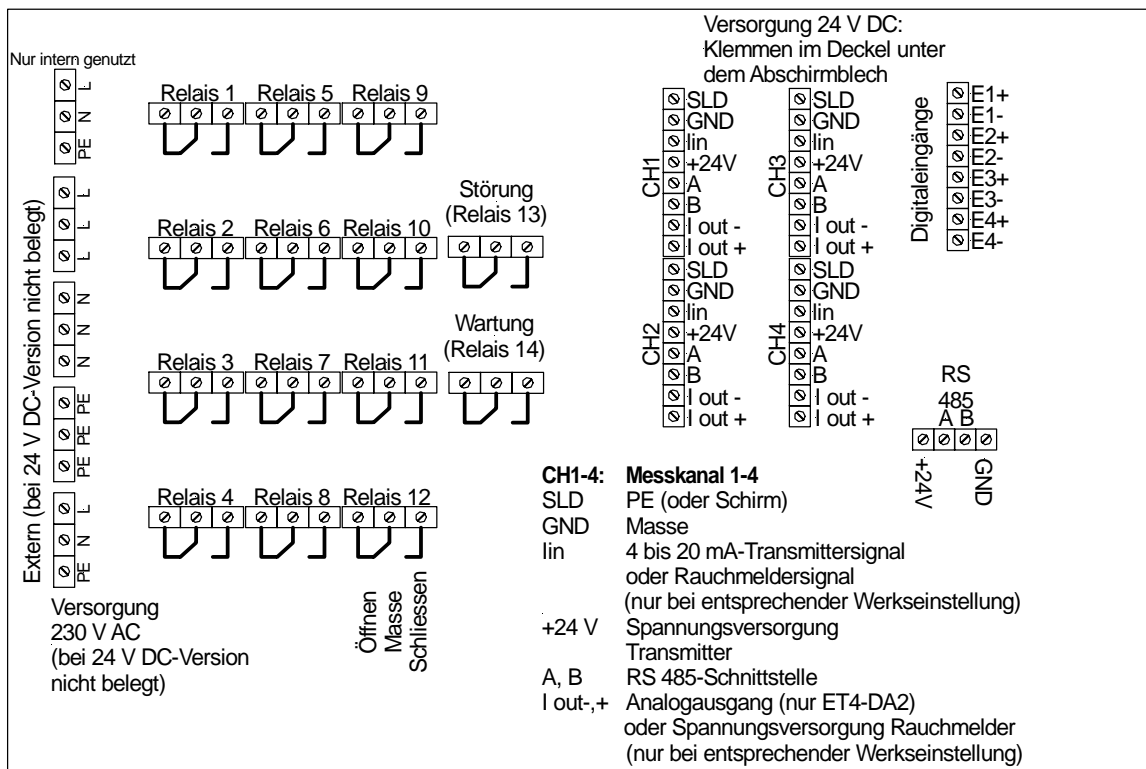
Nur intern genutzt

L
N
PE

Extern (bei 24 V DC-Version nicht belegt)

L
L
L
N
N
N
PE
PE
PE
L
N
PE

Versorgung
230 V AC
(bei 24 V DC-Version nicht belegt)

Relais 1 Relais 5 Relais 9

Relais 2 Relais 6 Relais 10

Störung
(Relais 13)

Relais 3 Relais 7 Relais 11

Wartung
(Relais 14)

Relais 4 Relais 8 Relais 12

Öffnen
Masse
Schliessen

Versorgung 24 V DC:
Klemmen im Deckel unter dem Abschirmblech

CH1
SLD
GND
Iin
+24V
A
B
I out -
I out +

CH2
SLD
GND
Iin
+24V
A
B
I out -
I out +

CH3
SLD
GND
Iin
+24V
A
B
I out -
I out +

CH4
SLD
GND
Iin
+24V
A
B
I out -
I out +

Digitaleingänge
E1+
E1-
E2+
E2-
E3+
E3-
E4+
E4-

RS
485
A B
+24V
GND

**CH1-4:** **Messkanal 1-4**
SLD PE (oder Schirm)
GND Masse
Iin 4 bis 20 mA-Transmittersignal oder Rauchmeldersignal (nur bei entsprechender Werkseinstellung)
+24 V Spannungsversorgung Transmitter
A, B RS 485-Schnittstelle
I out-,+ Analogausgang (nur ET4-DA2) oder Spannungsversorgung Rauchmelder (nur bei entsprechender Werkseinstellung)